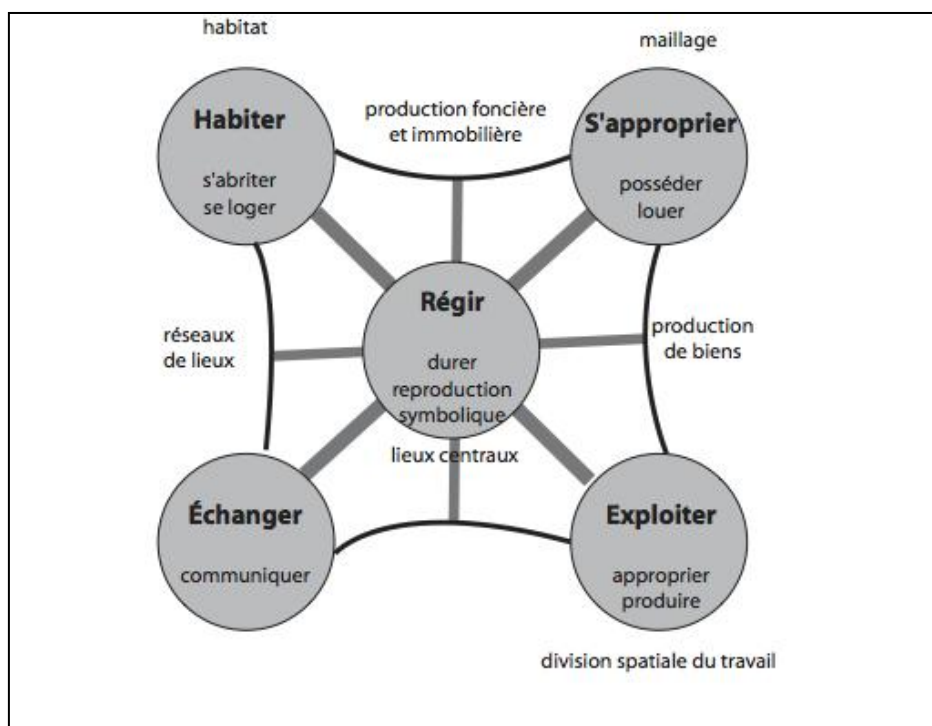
habitat

maillage

Habiter

s'abriter
se loger

production foncière
et immobilière

S'approprier

posséder
louer

réseaux
de lieux

Régir

durer
reproduction
symbolique

production
de biens

lieux centraux

Échanger

communiquer

Exploiter

approprier
produire

division spatiale du travail